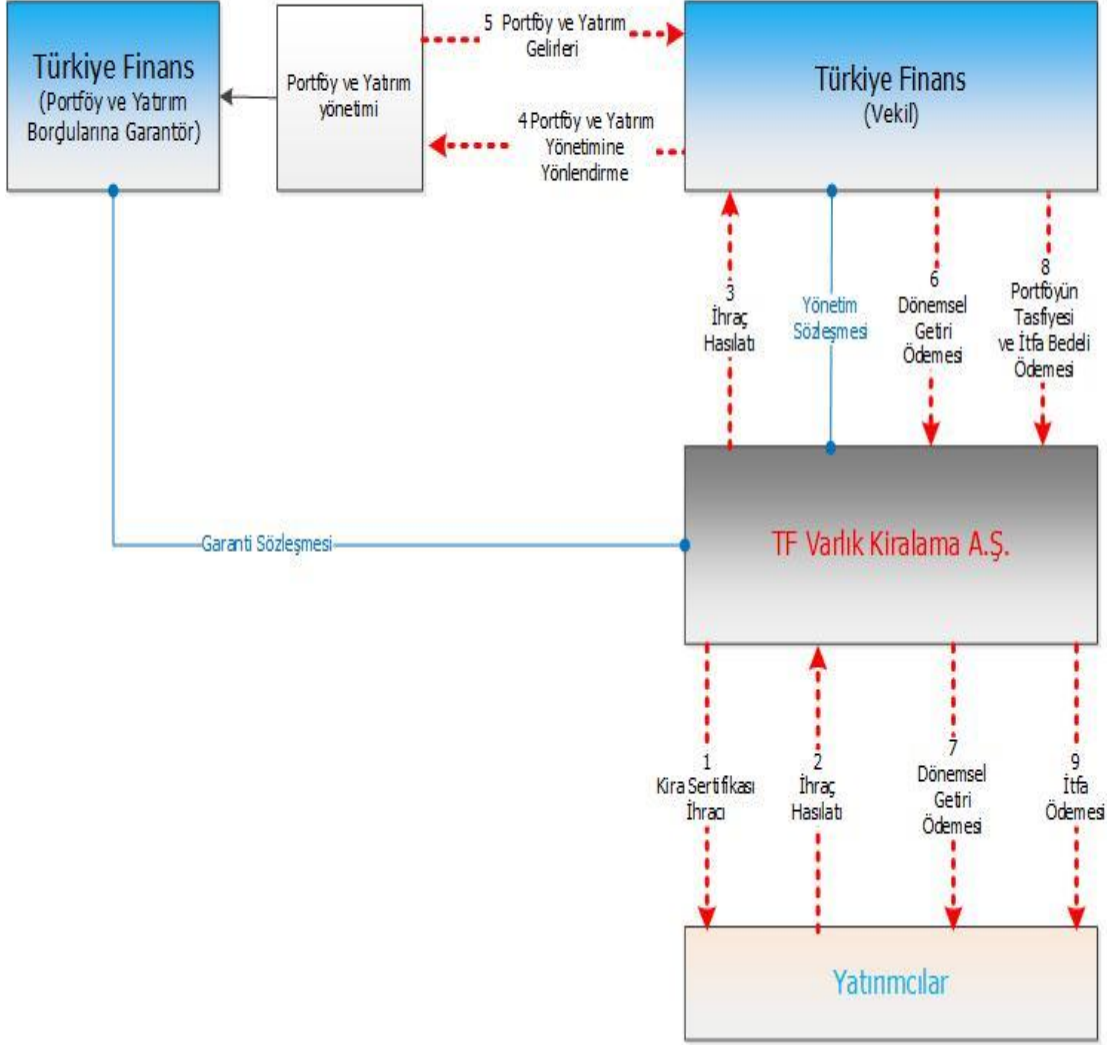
Türkiye Finans
(Portföy ve Yatırım Borçularına Garantör)

Portföy ve Yatırım yönetimi

5 Portföy ve Yatırım Gelirleri

4 Portföy ve Yatırım Yönetimine Yönlendirme

Türkiye Finans
(Vekil)

3
İhraç Hasılatı

Yönetim Sözleşmesi

6
Dönemsel Getiri Ödemesi

8
Portföyün Tasfiyesi ve İtfa Bedeli Ödemesi

Garanti Sözleşmesi

TF Varlık Kiralama A.Ş.

1
Kira Sertifikası İhracı

2
İhraç Hasılatı

7
Dönemsel Getiri Ödemesi

9
İtfa Ödemesi

Yatırımcılar